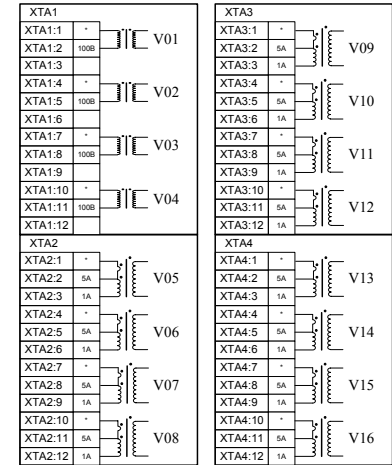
XTA1

| XTA1:1 | * |
|---|---|
| XTA1:2 | 100B |
| XTA1:3 | |
| XTA1:4 | * |
| XTA1:5 | 100B |
| XTA1:6 | |
| XTA1:7 | * |
| XTA1:8 | 100B |
| XTA1:9 | |
| XTA1:10 | * |
| XTA1:11 | 100B |
| XTA1:12 | |

V01
V02
V03
V04

XTA2

| XTA2:1 | * |
|---|---|
| XTA2:2 | 5A |
| XTA2:3 | 1A |
| XTA2:4 | * |
| XTA2:5 | 5A |
| XTA2:6 | 1A |
| XTA2:7 | * |
| XTA2:8 | 5A |
| XTA2:9 | 1A |
| XTA2:10 | * |
| XTA2:11 | 5A |
| XTA2:12 | 1A |

V05
V06
V07
V08

XTA3

| XTA3:1 | * |
|---|---|
| XTA3:2 | 5A |
| XTA3:3 | 1A |
| XTA3:4 | * |
| XTA3:5 | 5A |
| XTA3:6 | 1A |
| XTA3:7 | * |
| XTA3:8 | 5A |
| XTA3:9 | 1A |
| XTA3:10 | * |
| XTA3:11 | 5A |
| XTA3:12 | 1A |

V09
V10
V11
V12

XTA4

| XTA4:1 | * |
|---|---|
| XTA4:2 | 5A |
| XTA4:3 | 1A |
| XTA4:4 | * |
| XTA4:5 | 5A |
| XTA4:6 | 1A |
| XTA4:7 | * |
| XTA4:8 | 5A |
| XTA4:9 | 1A |
| XTA4:10 | * |
| XTA4:11 | 5A |
| XTA4:12 | 1A |

V13
V14
V15
V16